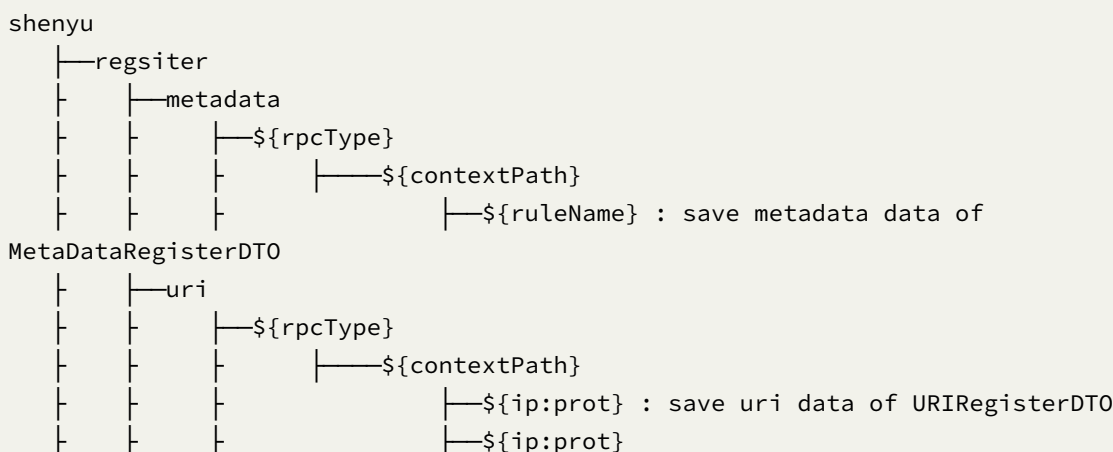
shenyu
   ├──regsiter
   ├    ├──metadata
   ├    ├     ├──${rpcType}
   ├    ├     ├     ├────${contextPath}
   ├    ├     ├               ├──${ruleName} : save metadata data of MetaDataRegisterDTO
   ├    ├──uri
   ├    ├     ├──${rpcType}
   ├    ├     ├     ├────${contextPath}
   ├    ├     ├               ├──${ip:prot} : save uri data of URIRegisterDTO
   ├    ├     ├               ├──${ip:prot}